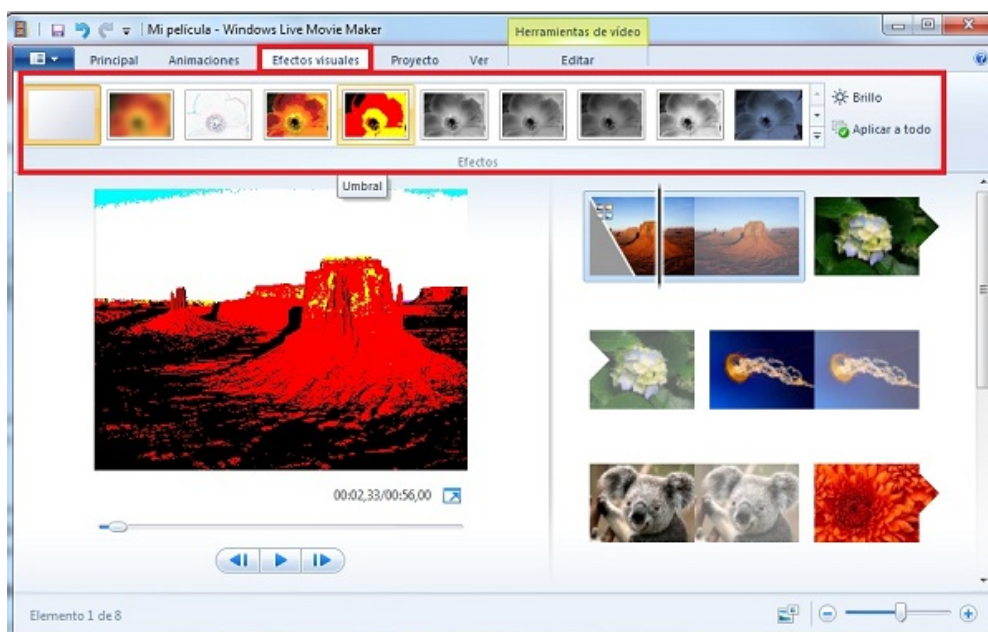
Mi película - Windows Live Movie Maker

Herramientas de vídeo

Principal | Animaciones | Efectos visuales | Proyecto | Ver | Editar

Brillo

Aplicar a todo

Efectos

Umbral

00:02,33/00:56,00

Elemento 1 de 8